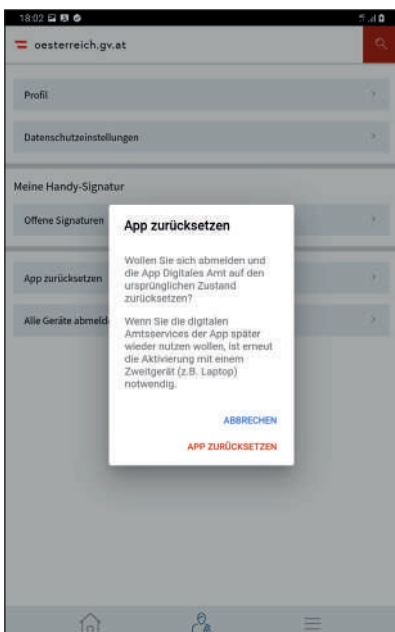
18:02

oesterreich.gv.at

Profil

Datenschutzeinstellungen

Meine Handy-Signatur

Offene Signaturen

App zurücksetzen

Alle Geräte abmeld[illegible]

App zurücksetzen

Wollen Sie sich abmelden und die App Digitales Amt auf den ursprünglichen Zustand zurücksetzen?

Wenn Sie die digitalen Amtsservices der App später wieder nutzen wollen, ist erneut die Aktivierung mit einem Zweitgerät (z.B. Laptop) notwendig.

ABBRECHEN

APP ZURÜCKSETZEN